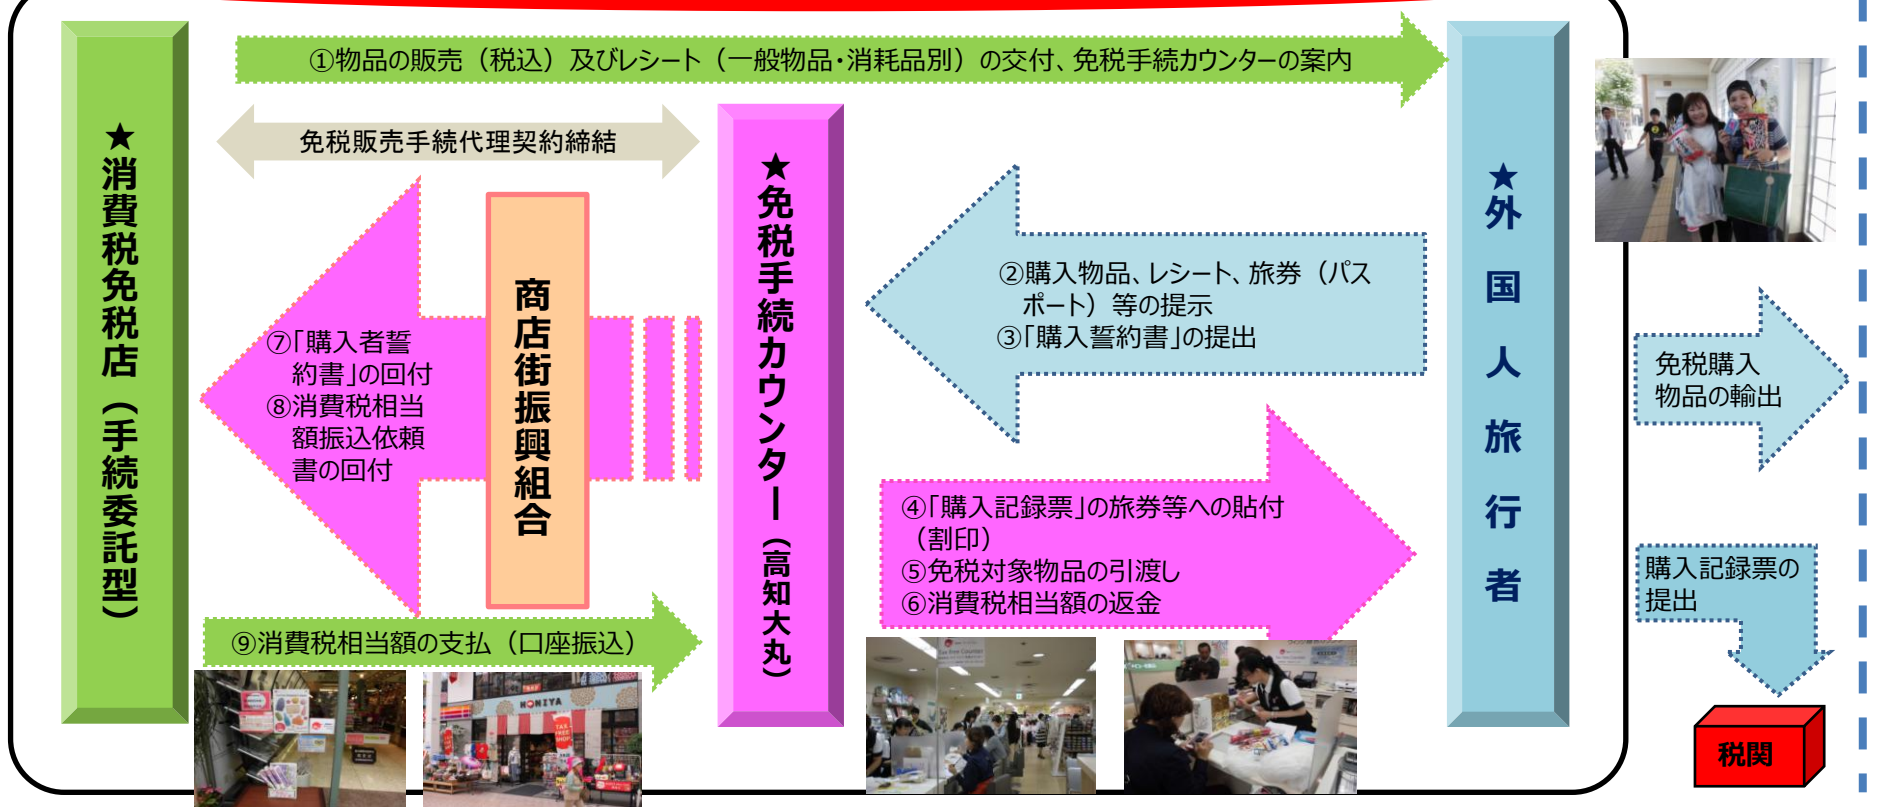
★消費税免税店（手続委託型）

①物品の販売（税込）及びレシート（一般物品・消耗品別）の交付、免税手続カウンターの案内

免税販売手続代理契約締結

★免税手続カウンター（高知大丸）

★外国人旅行者

②購入物品、レシート、旅券（パスポート）等の提示
③「購入誓約書」の提出

商店街振興組合

⑦「購入者誓約書」の回付
⑧消費税相当額振込依頼書の回付

④「購入記録票」の旅券等への貼付（割印）
⑤免税対象物品の引渡し
⑥消費税相当額の返金

⑨消費税相当額の支払（口座振込）

免税購入物品の輸出

購入記録票の提出

税関